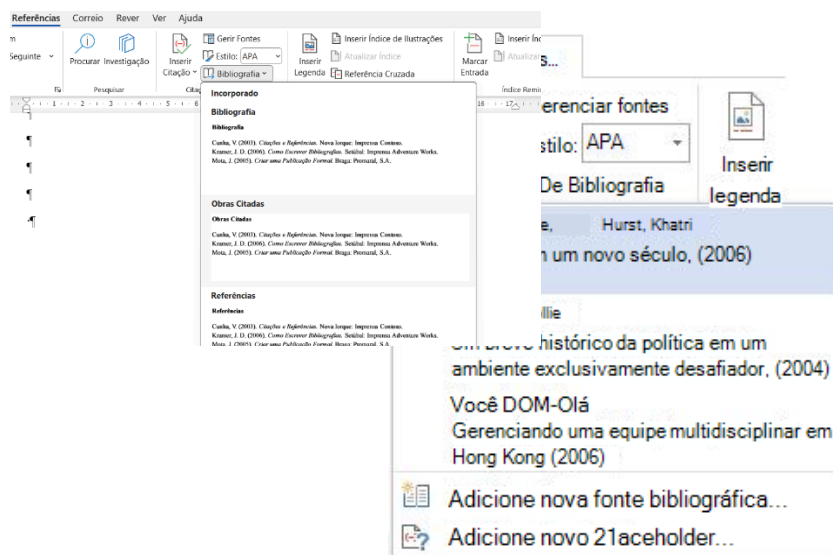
Referências Correio Rever Ver Ajuda

m
Seguinte

Procurar Investigação
Pesquisar

Inserir Citação
Gerir Fontes
Estilo: APA
Bibliografia

Inserir Legenda
Inserir Índice de Ilustrações
Atualizar Índice
Referência Cruzada

Marcar Entrada
Inserir Índ
Atualizar

Índice Remi

s...

Incorporado

Bibliografia

Bibliografia

Cunha, V. (2003). Citações e Referências. Nova Iorque: Imprensa Contoso.
Kramer, J. D. (2006). Como Escrever Bibliografias. Setúbal: Imprensa Adventure Works.
Mota, J. (2005). Criar uma Publicação Formal. Braga: Proseand, S.A.

Obras Citadas

Obras Citadas

Cunha, V. (2003). Citações e Referências. Nova Iorque: Imprensa Contoso.
Kramer, J. D. (2006). Como Escrever Bibliografias. Setúbal: Imprensa Adventure Works.
Mota, J. (2005). Criar uma Publicação Formal. Braga: Proseand, S.A.

Referências

Referências

Cunha, V. (2003). Citações e Referências. Nova Iorque: Imprensa Contoso.
Kramer, J. D. (2006). Como Escrever Bibliografias. Setúbal: Imprensa Adventure Works.
Mota, J. (2005). Criar uma Publicação Formal. Braga: Proseand, S.A.

erenciar fontes
stilo: APA
De Bibliografia

Inserir legenda

e, Hurst, Khatri
n um novo século, (2006)

llie
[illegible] histórico da política em um ambiente exclusivamente desafiador, (2004)

Você DOM-Olá
Gerenciando uma equipe multidisciplinar em Hong Kong (2006)

Adicione nova fonte bibliográfica...
Adicione novo 21aceholder...